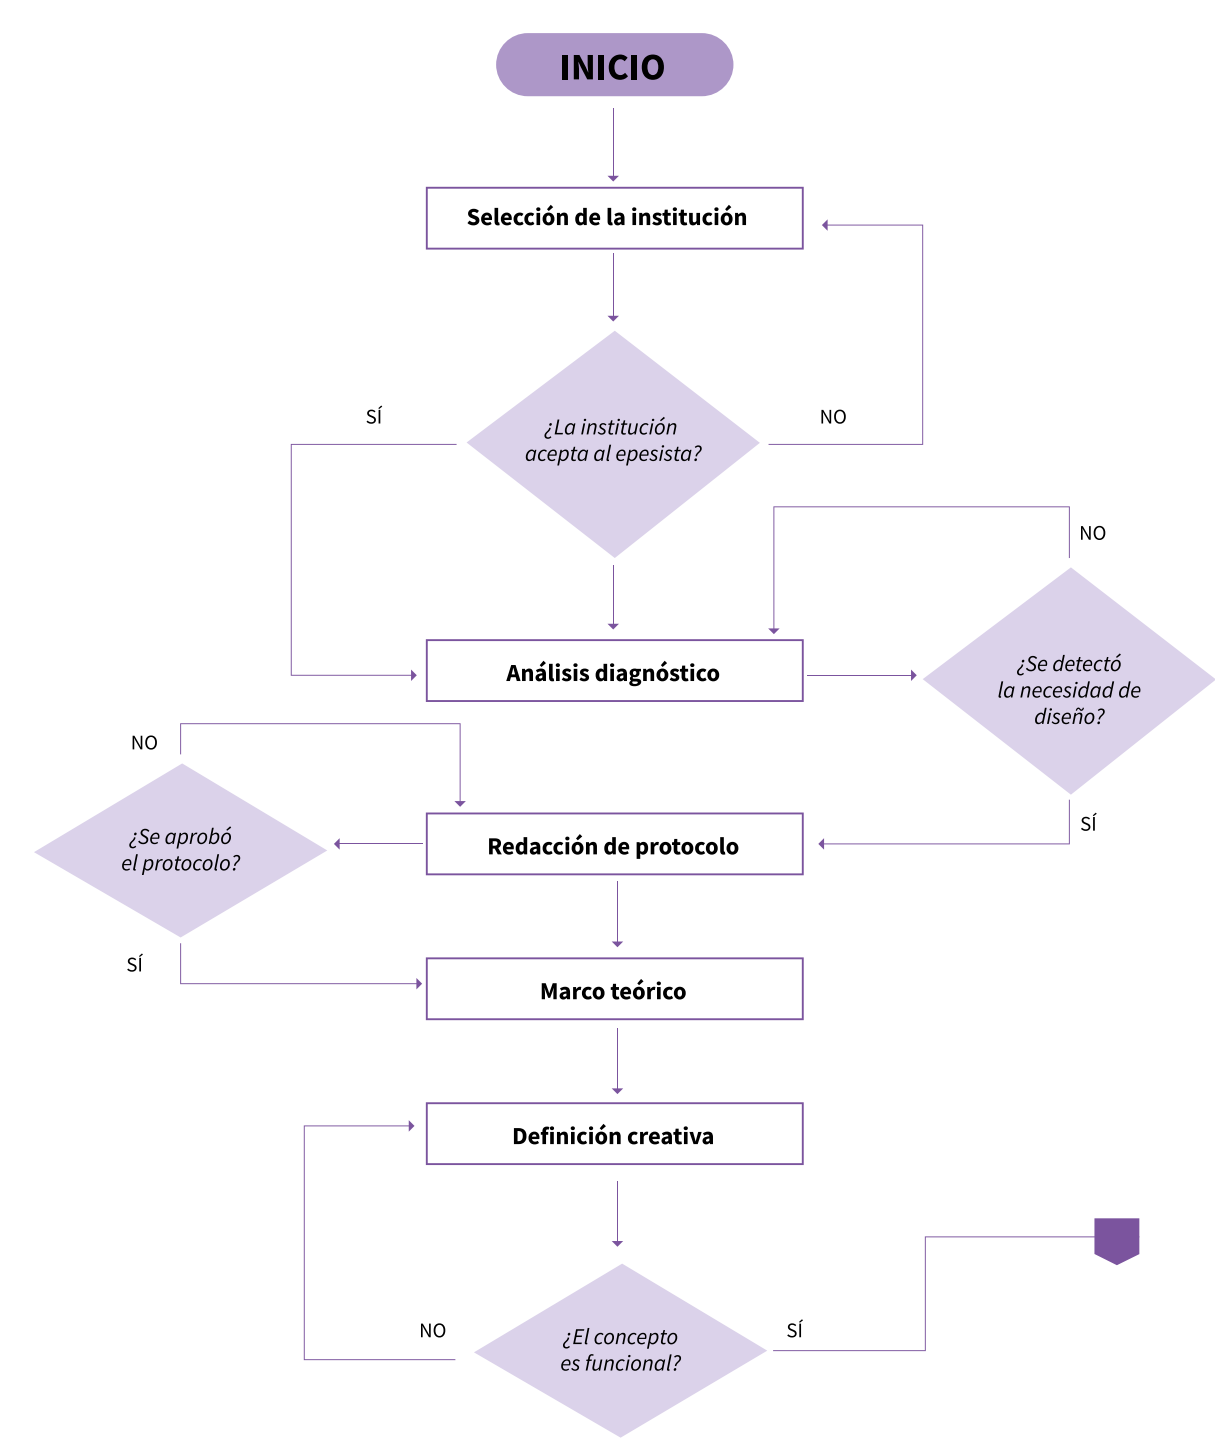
INICIO

Selección de la institución

SÍ

¿La institución acepta al epesista?

NO

NO

Análisis diagnóstico

¿Se detectó la necesidad de diseño?

NO

¿Se aprobó el protocolo?

Redacción de protocolo

SÍ

SÍ

Marco teórico

Definición creativa

NO

¿El concepto es funcional?

SÍ